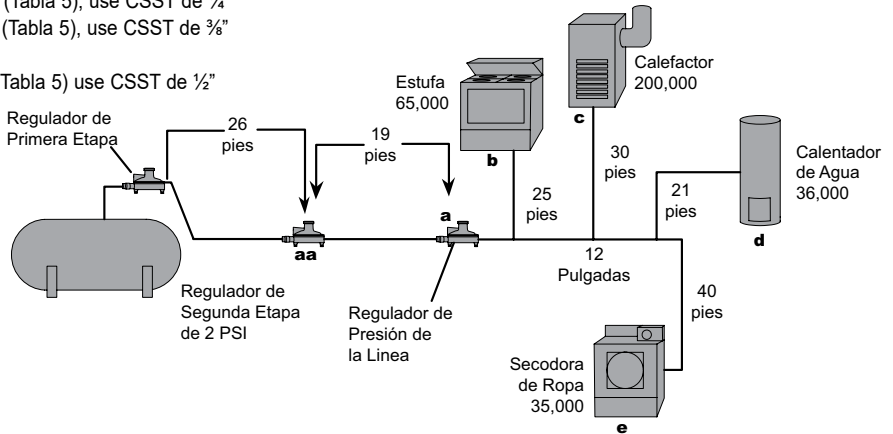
(Tabla 5), use CSST de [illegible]
(Tabla 5), use CSST de ⅜"

Tabla 5) use CSST de ½"

Regulador de Primera Etapa

26 pies

19 pies

Estufa 65,000

b

Calefactor 200,000

c

30 pies

25 pies

Calentador de Agua 36,000

21 pies

d

a

aa

12 Pulgadas

Regulador de Segunda Etapa de 2 PSI

Regulador de Presión de la Linea

40 pies

Secodora de Ropa 35,000

e